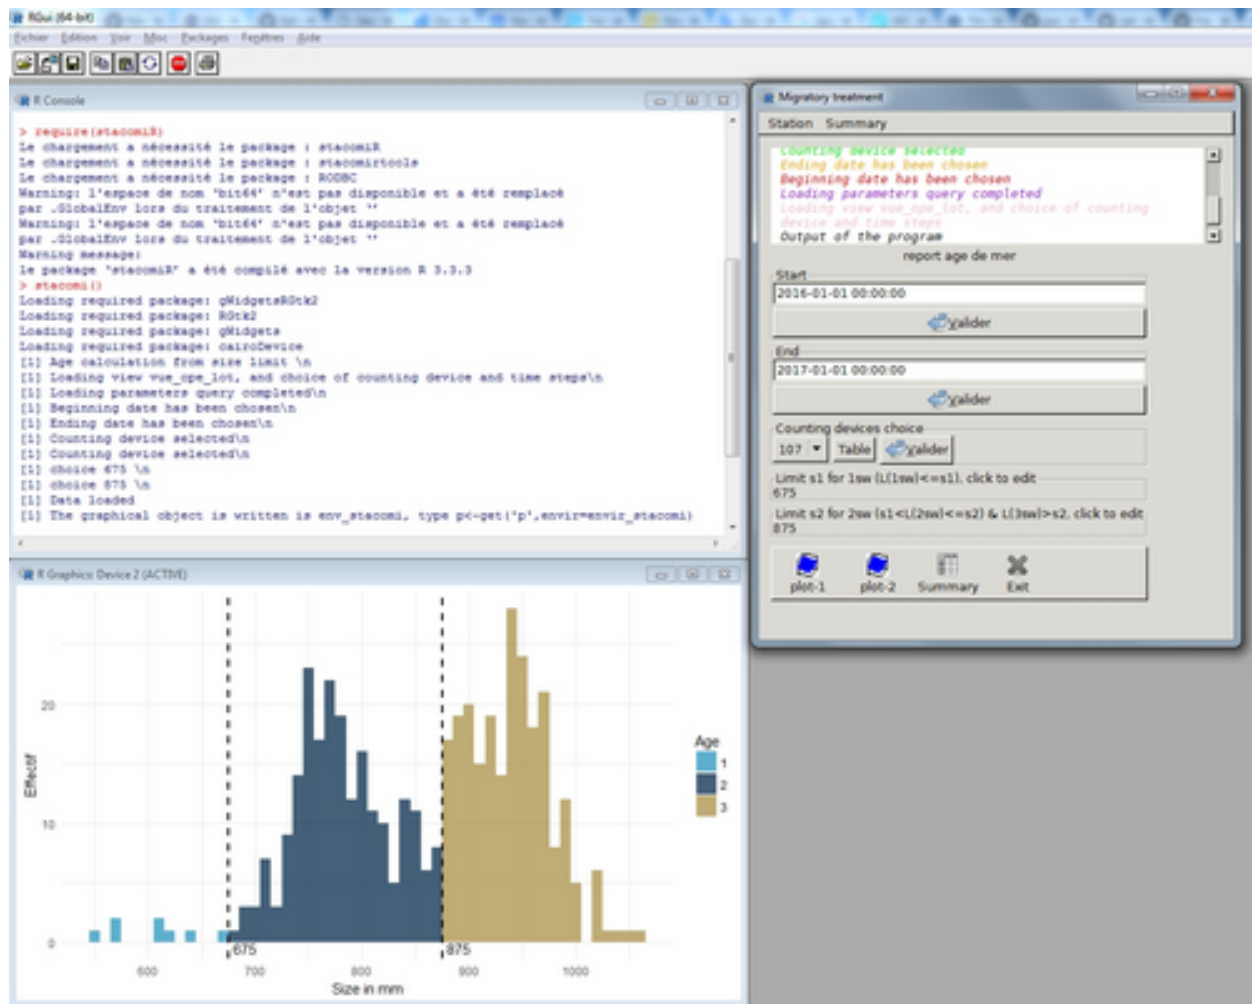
RGui (64-bit)
Fichier Edition Voir Misc Packages Fenêtres Aide

R Console

> require(stacomiR)
Le chargement a nécessité le package : stacomiR
Le chargement a nécessité le package : stacomirtools
Le chargement a nécessité le package : RODBC
Warning: l'espace de nom 'bit64' n'est pas disponible et a été remplacé par .GlobalEnv lors du traitement de l'objet ''
Warning: l'espace de nom 'bit64' n'est pas disponible et a été remplacé par .GlobalEnv lors du traitement de l'objet ''
Warning message:
le package 'stacomiR' a été compilé avec la version R 3.3.3
> stacomi()
Loading required package: gWidgetsRGtk2
Loading required package: RGtk2
Loading required package: gWidgets
Loading required package: cairoDevice
[1] Age calculation from size limit \n
[1] Loading view vue_ope_lot, and choice of counting device and time steps\n
[1] Loading parameters query completed\n
[1] Beginning date has been chosen\n
[1] Ending date has been chosen\n
[1] Counting device selected\n
[1] Counting device selected\n
[1] choice 675 \n
[1] choice 875 \n
[1] Data loaded
[1] The graphical object is written in env_stacomi, type p<-get('p',envir=envir_stacomi)

R Graphics: Device 2 (ACTIVE)

20
10
0
Effectif
675
875
600
700
800
900
1000
Size in mm
Age
1
2
3

Migratory treatment
Station Summary
Counting device selected
Ending date has been chosen
Beginning date has been chosen
Loading parameters query completed
Loading view vue_ope_lot, and choice of counting device and time steps
Output of the program
report age de mer
Start
2016-01-01 00:00:00
Valider
End
2017-01-01 00:00:00
Valider
Counting devices choice
107
Table
Valider
Limit s1 for 1sw (L(1sw)<=s1), click to edit
675
Limit s2 for 2sw (s1<L(2sw)<=s2) & L(3sw)>s2, click to edit
875
plot-1
plot-2
Summary
Exit